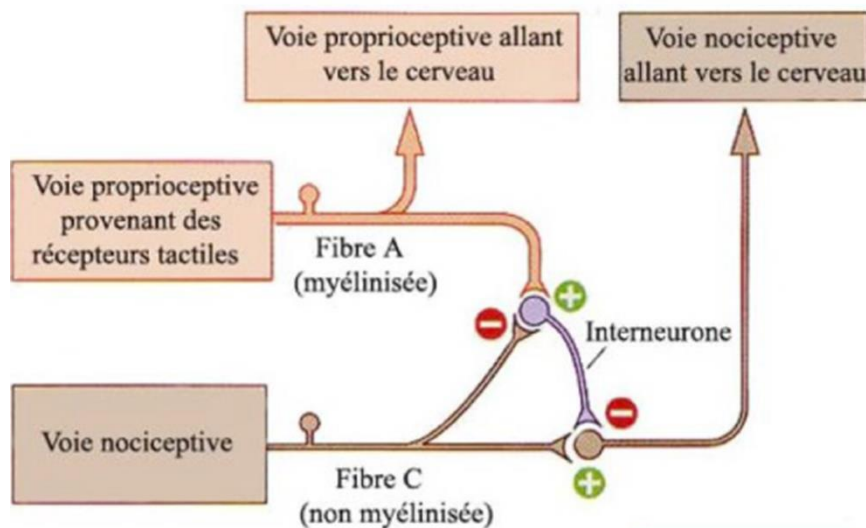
Voie proprioceptive allant vers le cerveau

Voie nociceptive allant vers le cerveau

Voie proprioceptive provenant des récepteurs tactiles

Fibre A (myélinisée)

+

−

Interneurone

−

Voie nociceptive

Fibre C (non myélinisée)

+